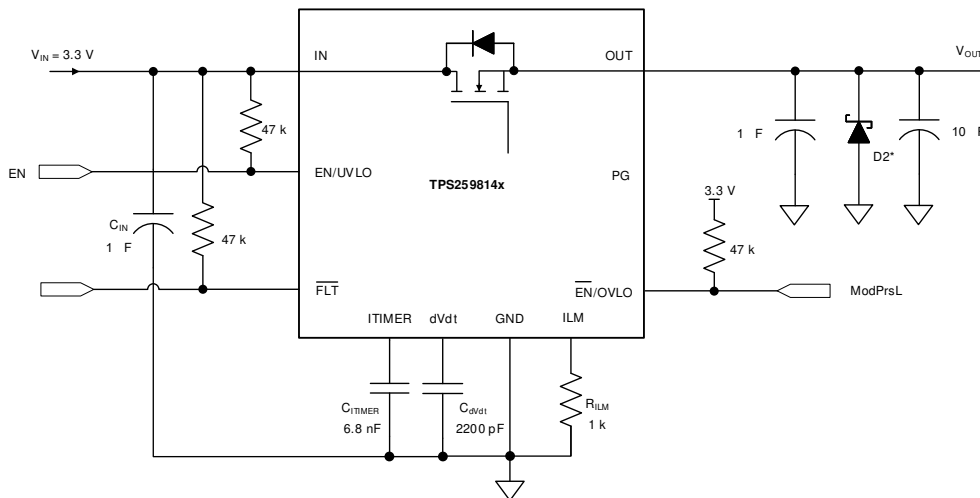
$V_{IN}$ = 3.3 V

IN

OUT

$V_{OUT}$

47 k

1 F

10 F

EN

EN/UVLO

TPS259814x

PG

D2*

$C_{IN}$

1 F

47 k

3.3 V

47 k

$\overline{FLT}$

$\overline{EN}$/OVLO

ModPrsL

ITIMER

dVdt

GND

ILM

$C_{ITIMER}$

6.8 nF

$C_{dVdt}$

2200 pF

$R_{ILM}$

1 k